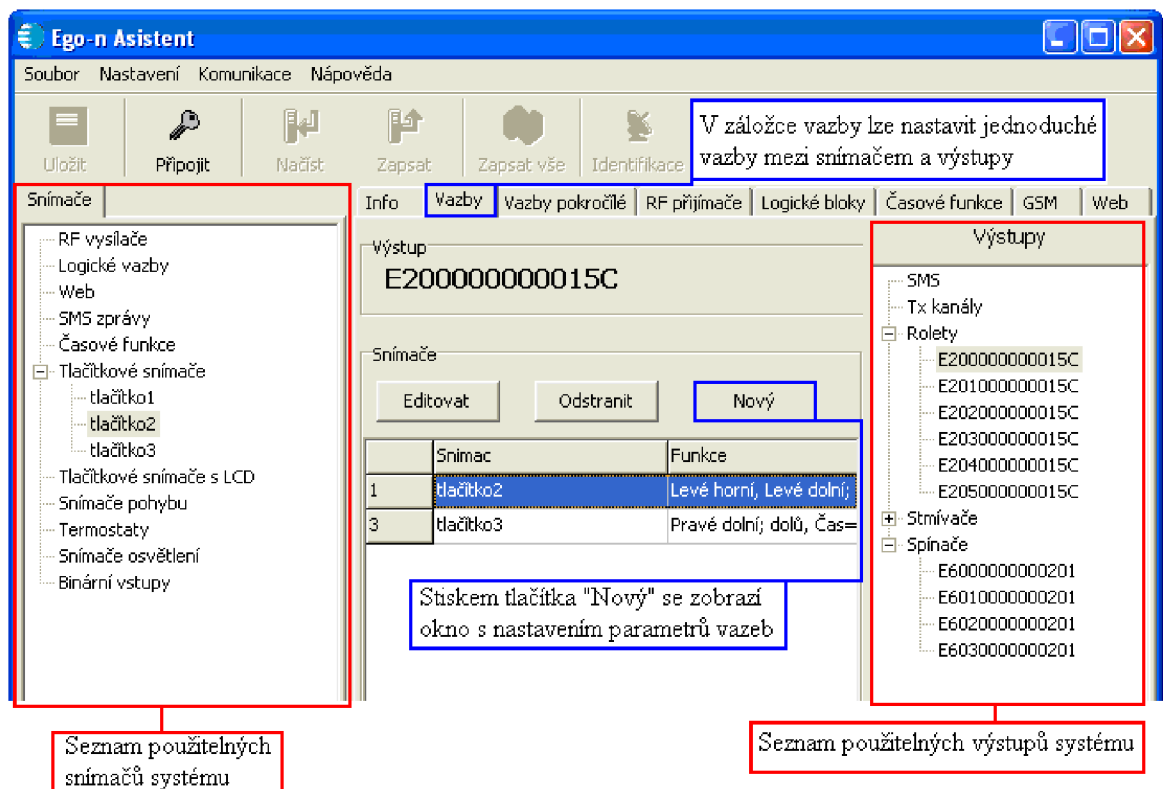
Ego-n Asistent

Soubor Nastavení Komunikace Nápověda

Uložit Připojit Načíst Zapsat Zapsat vše Identifikace

V záložce vazby lze nastavit jednoduché vazby mezi snímačem a výstupy

Snímače

RF vysílače
Logické vazby
Web
SMS zprávy
Časové funkce
Tlačítkové snímače
tlačítko1
tlačítko2
tlačítko3
Tlačítkové snímače s LCD
Snímače pohybu
Termostaty
Snímače osvětlení
Binární vstupy

Info Vazby Vazby pokročilé RF přijímače Logické bloky Časové funkce GSM Web

Výstup
E200000000015C

Snímače

Editovat Odstranit Nový

| | Snimac | Funkce |
|---|---|---|
| 1 | tlačítko2 | Levé horní, Levé dolní; |
| 3 | tlačítko3 | Pravé dolní; dolů, Čas= |

Stiskem tlačítka "Nový" se zobrazí okno s nastavením parametrů vazeb

Výstupy

SMS
Tx kanály
Rolety
E200000000015C
E201000000015C
E202000000015C
E203000000015C
E204000000015C
E205000000015C
Stmívače
Spínače
E6000000000201
E6010000000201
E6020000000201
E6030000000201

Seznam použitelných snímačů systému

Seznam použitelných výstupů systému